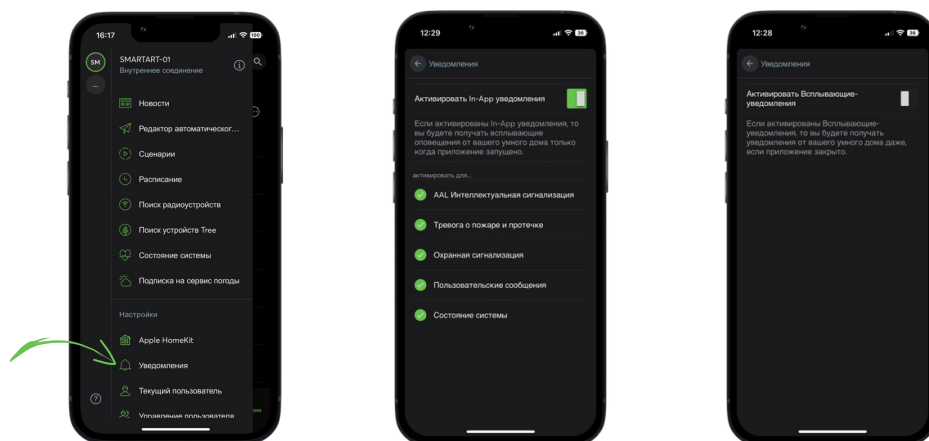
16:17

SM

SMARTART-01
Внутреннее соединение

Новости

Редактор автоматическог...

Сценарии

Расписание

Поиск радиоустройств

Поиск устройств Tree

Состояние системы

Подписка на сервис погоды

Настройки

Apple HomeKit

Уведомления

Текущий пользователь

Управление пользователя

12:29

Уведомления

Активировать In-App уведомления

Если активированы In-App уведомления, то вы будете получать всплывающие оповещения от вашего умного дома только когда приложение запущено.

активировать для...

AAL Интеллектуальная сигнализация

Тревога о пожаре и протечке

Охранная сигнализация

Пользовательские сообщения

Состояние системы

12:28

Уведомления

Активировать Всплывающие-уведомления

Если активированы Всплывающие-уведомления, то вы будете получать уведомления от вашего умного дома даже, если приложение закрыто.